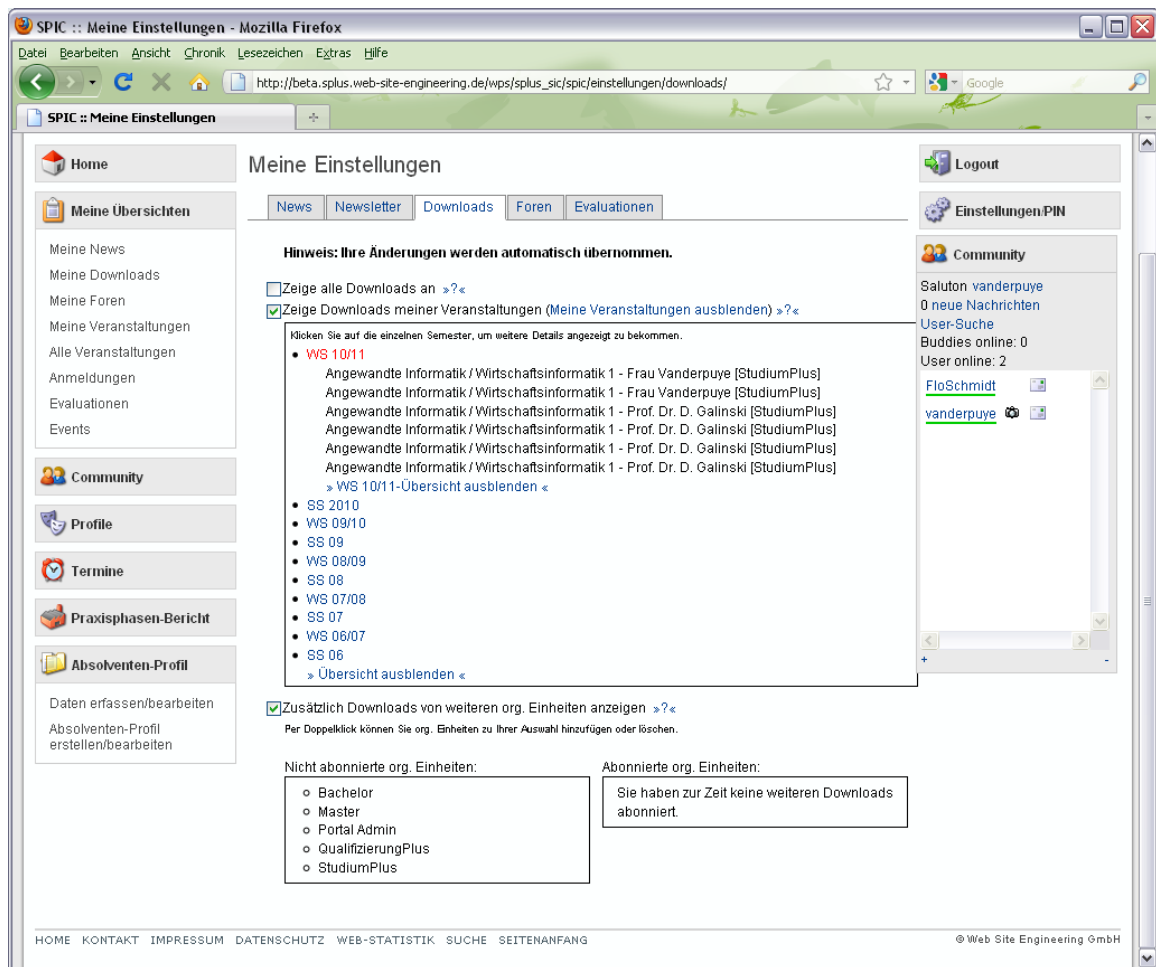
SPIC :: Meine Einstellungen - Mozilla Firefox

Datei Bearbeiten Ansicht Chronik Lesezeichen Extras Hilfe

http://beta.splus.web-site-engineering.de/wps/splus_sic/spic/einstellungen/downloads/

Google

SPIC :: Meine Einstellungen

Home

Meine Übersichten

Meine News
Meine Downloads
Meine Foren
Meine Veranstaltungen
Alle Veranstaltungen
Anmeldungen
Evaluationen
Events

Community

Profile

Termine

Praxisphasen-Bericht

Absolventen-Profil

Daten erfassen/bearbeiten
Absolventen-Profil erstellen/bearbeiten

Meine Einstellungen

News | Newsletter | Downloads | Foren | Evaluationen

Hinweis: Ihre Änderungen werden automatisch übernommen.

Zeige alle Downloads an »?«

Zeige Downloads meiner Veranstaltungen (Meine Veranstaltungen ausblenden) »?«

Klicken Sie auf die einzelnen Semester, um weitere Details angezeigt zu bekommen.

- WS 10/11
Angewandte Informatik / Wirtschaftsinformatik 1 - Frau Vanderpuye [StudiumPlus]
Angewandte Informatik / Wirtschaftsinformatik 1 - Frau Vanderpuye [StudiumPlus]
Angewandte Informatik / Wirtschaftsinformatik 1 - Prof. Dr. D. Galinski [StudiumPlus]
Angewandte Informatik / Wirtschaftsinformatik 1 - Prof. Dr. D. Galinski [StudiumPlus]
Angewandte Informatik / Wirtschaftsinformatik 1 - Prof. Dr. D. Galinski [StudiumPlus]
Angewandte Informatik / Wirtschaftsinformatik 1 - Prof. Dr. D. Galinski [StudiumPlus]
» WS 10/11-Übersicht ausblenden «
- SS 2010
- WS 09/10
- SS 09
- WS 08/09
- SS 08
- WS 07/08
- SS 07
- WS 06/07
- SS 06
» Übersicht ausblenden «

Zusätzlich Downloads von weiteren org. Einheiten anzeigen »?«

Per Doppelklick können Sie org. Einheiten zu Ihrer Auswahl hinzufügen oder löschen.

Nicht abonnierte org. Einheiten:
- Bachelor
- Master
- Portal Admin
- QualifizierungPlus
- StudiumPlus

Abonnierte org. Einheiten:
Sie haben zur Zeit keine weiteren Downloads abonniert.

Logout

Einstellungen/PIN

Community

Saluton vanderpuye
0 neue Nachrichten
User-Suche
Buddies online: 0
User online: 2

FloSchmidt
vanderpuye

+ -

HOME KONTAKT IMPRESSUM DATENSCHUTZ WEB-STATISTIK SUCHE SEITENANFANG

© Web Site Engineering GmbH